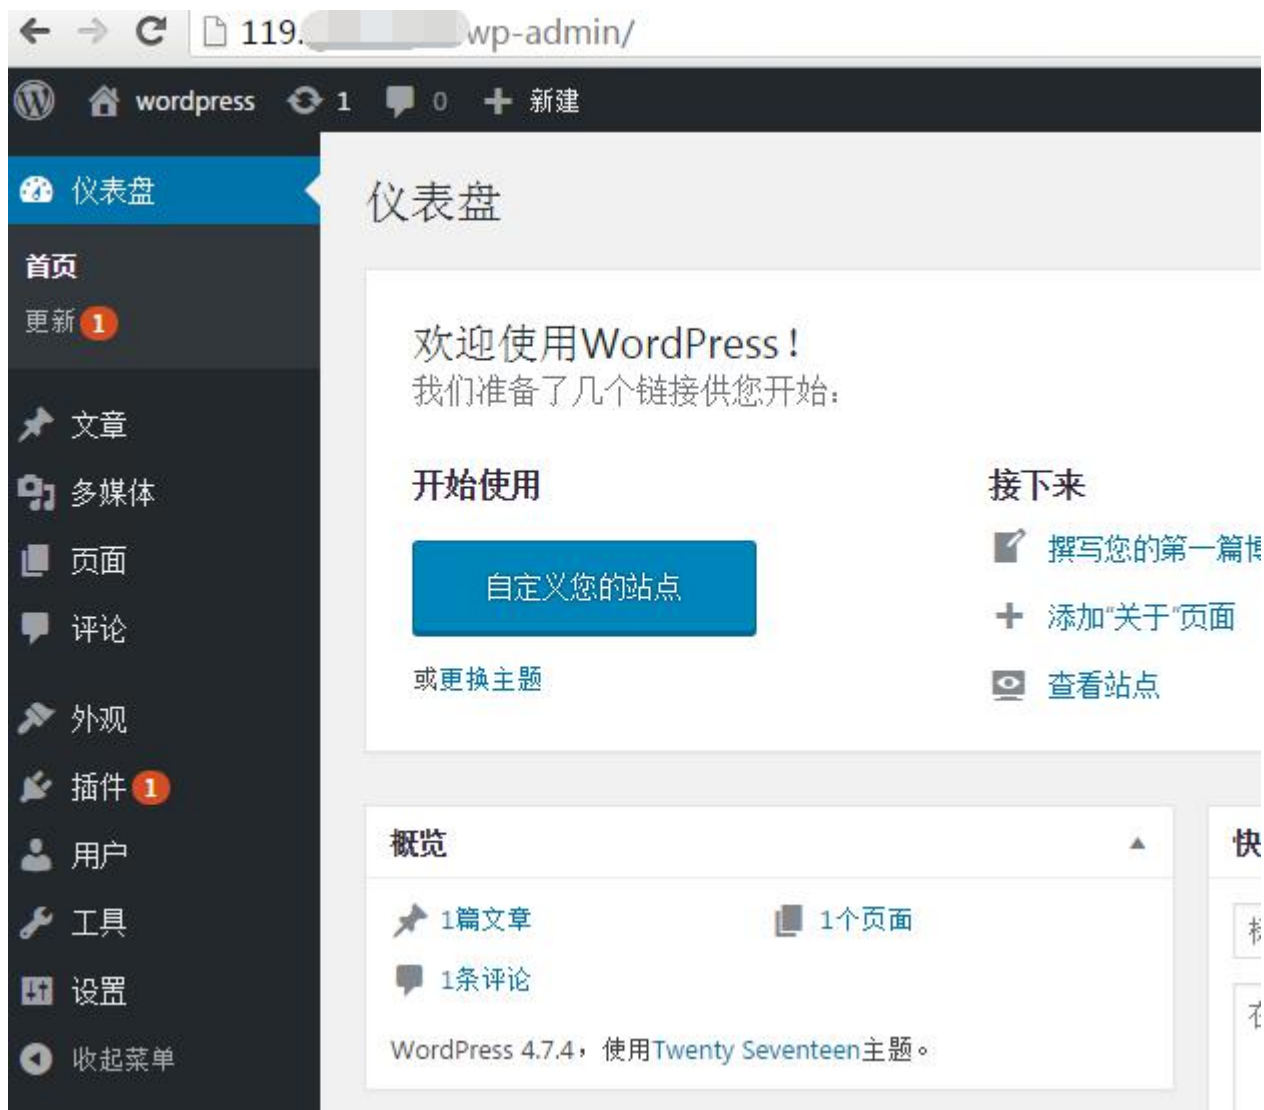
119.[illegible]wp-admin/

wordpress 1 0 新建

仪表盘
首页
更新 1
文章
多媒体
页面
评论
外观
插件 1
用户
工具
设置
收起菜单

仪表盘

欢迎使用WordPress！
我们准备了几个链接供您开始：

开始使用
自定义您的站点
或更换主题

接下来
撰写您的第一篇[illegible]
添加"关于"页面
查看站点

概览
1篇文章
1个页面
1条评论
WordPress 4.7.4，使用Twenty Seventeen主题。

快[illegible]